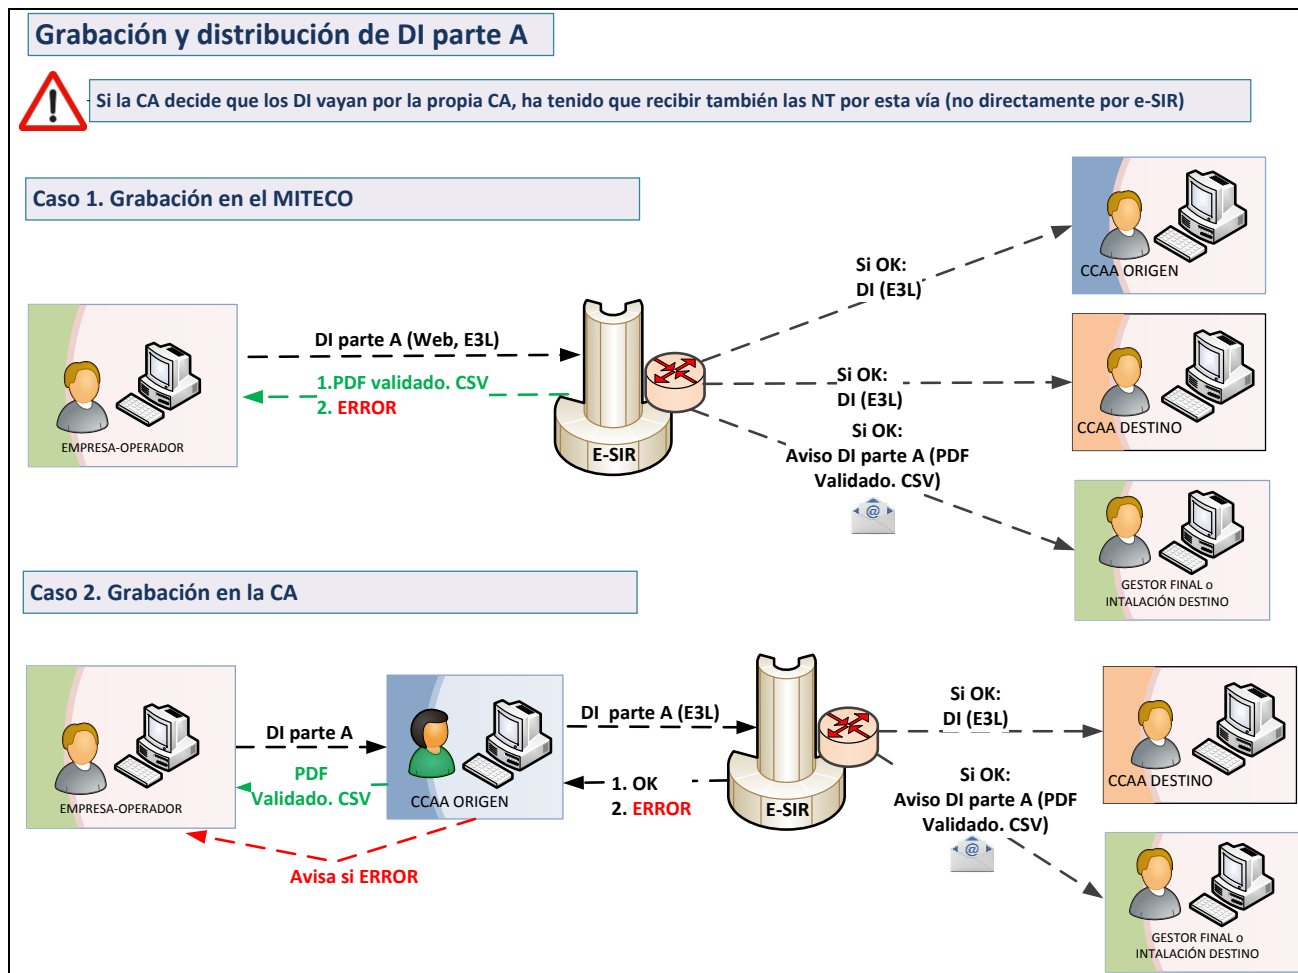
Grabación y distribución de DI parte A

Si la CA decide que los DI vayan por la propia CA, ha tenido que recibir también las NT por esta vía (no directamente por e-SIR)

Caso 1. Grabación en el MITECO

EMPRESA-OPERADOR

DI parte A (Web, E3L)

1.PDF validado. CSV
2. ERROR

E-SIR

Si OK:
DI (E3L)

CCAA ORIGEN

Si OK:
DI (E3L)

CCAA DESTINO

Si OK:
Aviso DI parte A (PDF Validado. CSV)

GESTOR FINAL o INTALACIÓN DESTINO

Caso 2. Grabación en la CA

EMPRESA-OPERADOR

DI parte A

PDF
Validado. CSV

CCAA ORIGEN

Avisa si ERROR

DI parte A (E3L)

1. OK
2. ERROR

E-SIR

Si OK:
DI (E3L)

CCAA DESTINO

Si OK:
Aviso DI parte A (PDF Validado. CSV)

GESTOR FINAL o INTALACIÓN DESTINO